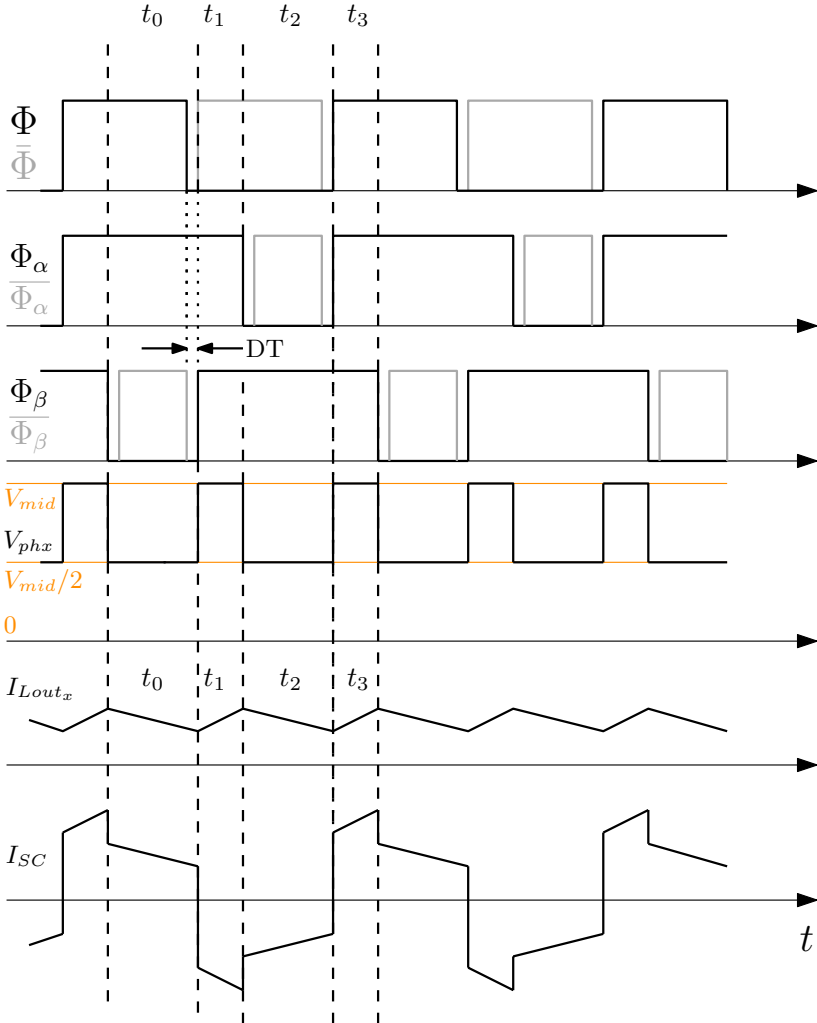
$t_0$ $t_1$ $t_2$ $t_3$

$\Phi$
$\bar{\Phi}$

$\Phi_\alpha$
$\overline{\Phi_\alpha}$

DT

$\Phi_\beta$
$\overline{\Phi_\beta}$

$V_{mid}$
$V_{phx}$
$V_{mid}/2$
0

$I_{Lout_x}$
$t_0$ $t_1$ $t_2$ $t_3$

$I_{SC}$

$t$